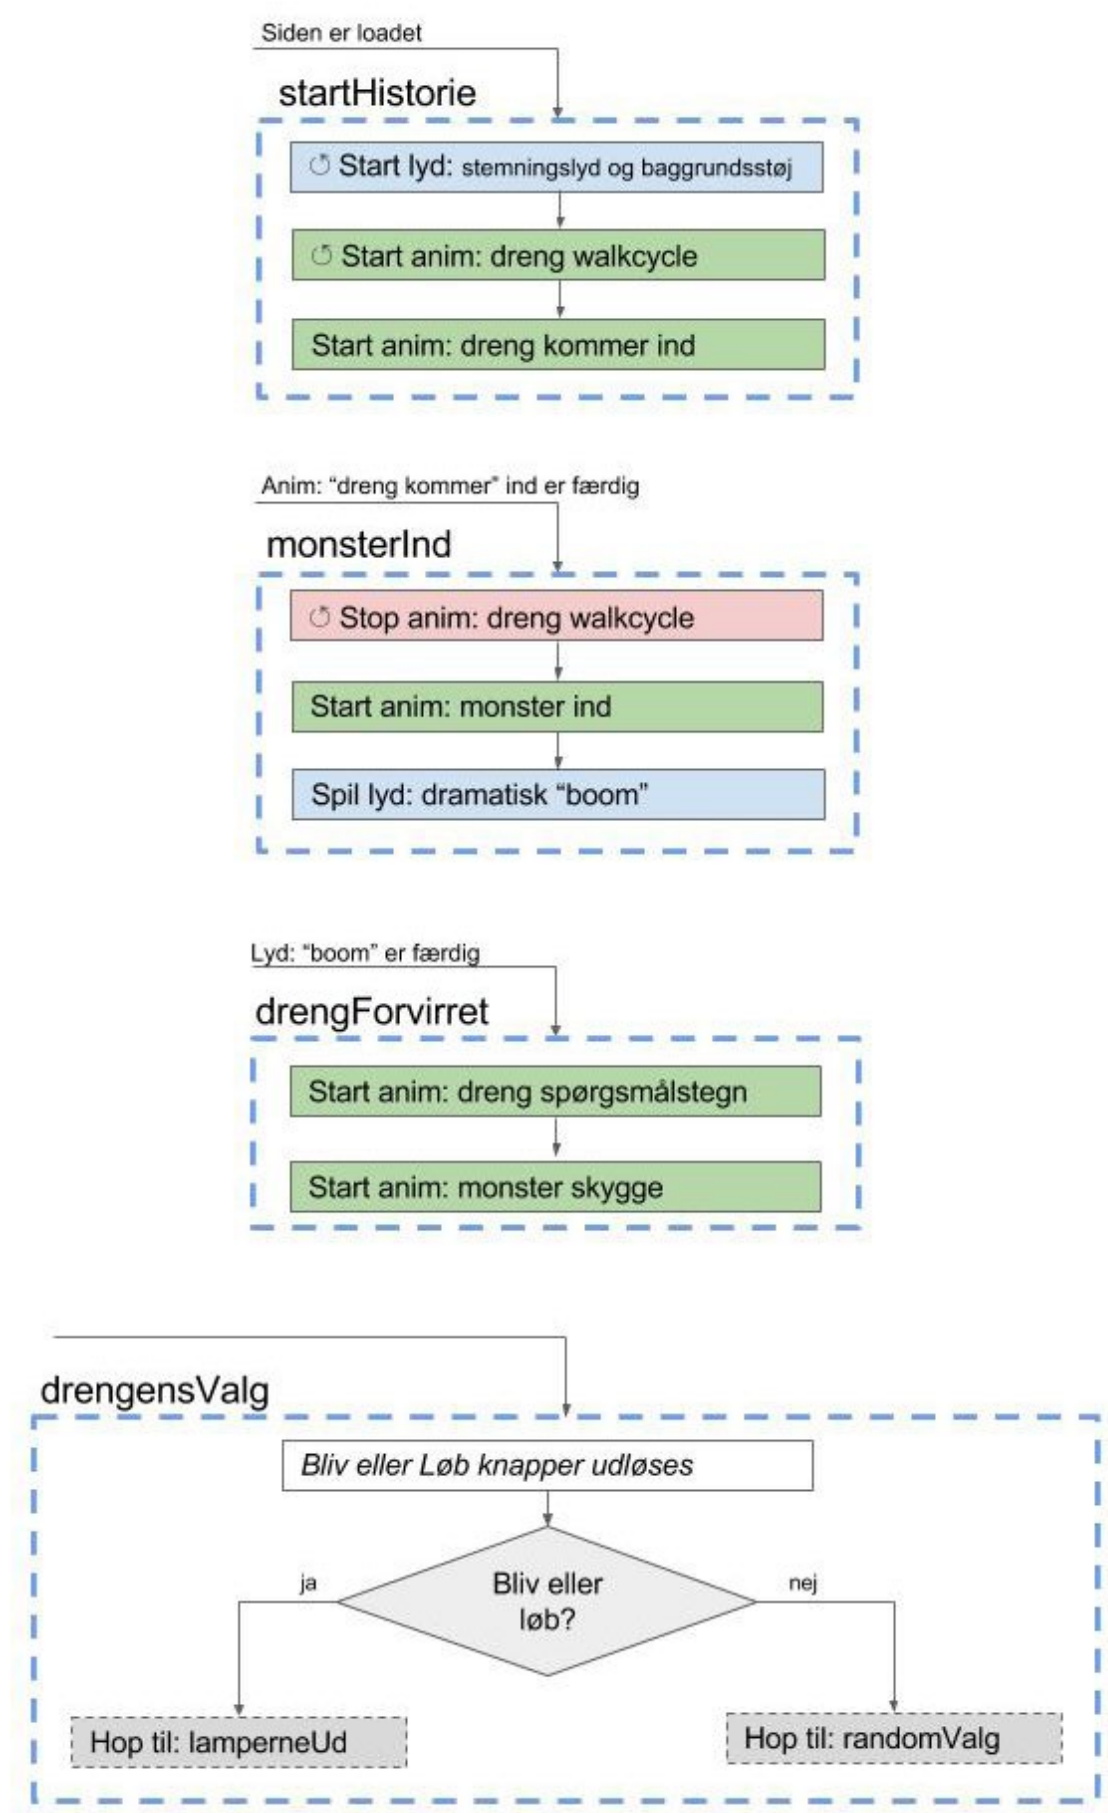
Siden er loadet

startHistorie

Start lyd: stemningslyd og baggrundsstøj

Start anim: dreng walkcycle

Start anim: dreng kommer ind

Anim: "dreng kommer" ind er færdig

monsterInd

Stop anim: dreng walkcycle

Start anim: monster ind

Spil lyd: dramatisk "boom"

Lyd: "boom" er færdig

drengForvirret

Start anim: dreng spørgsmålstegn

Start anim: monster skygge

drengensValg

Bliv eller Løb knapper udløses

Bliv eller løb?

ja

nej

Hop til: lamperneUd

Hop til: randomValg